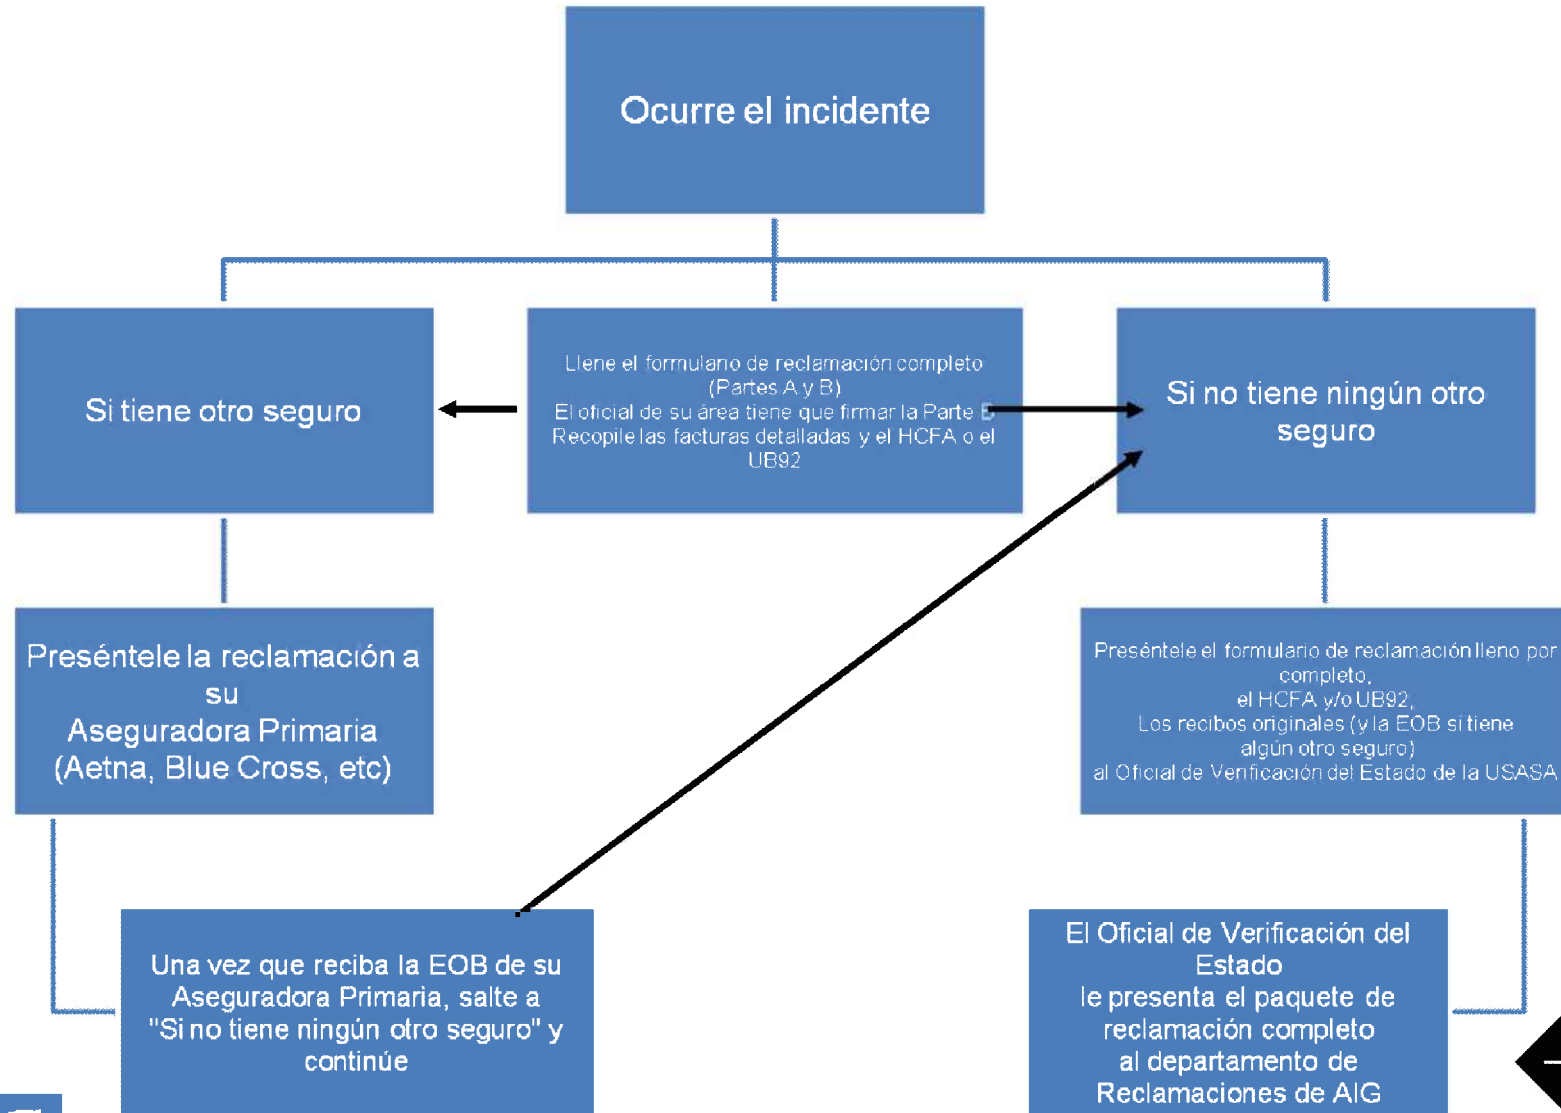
Ocurre el incidente

Si tiene otro seguro

Llene el formulario de reclamación completo (Partes A y B)
El oficial de su área tiene que firmar la Parte B
Recopile las facturas detalladas y el HCFA o el UB92

Si no tiene ningún otro seguro

Preséntele la reclamación a su
Aseguradora Primaria
(Aetna, Blue Cross, etc)

Preséntele el formulario de reclamación lleno por completo,
el HCFA y/o UB92,
Los recibos originales (y la EOB si tiene algún otro seguro)
al Oficial de Verificación del Estado de la USASA

Una vez que reciba la EOB de su Aseguradora Primaria, salte a "Si no tiene ningún otro seguro" y continúe

El Oficial de Verificación del Estado
le presenta el paquete de reclamación completo
al departamento de
Reclamaciones de AIG